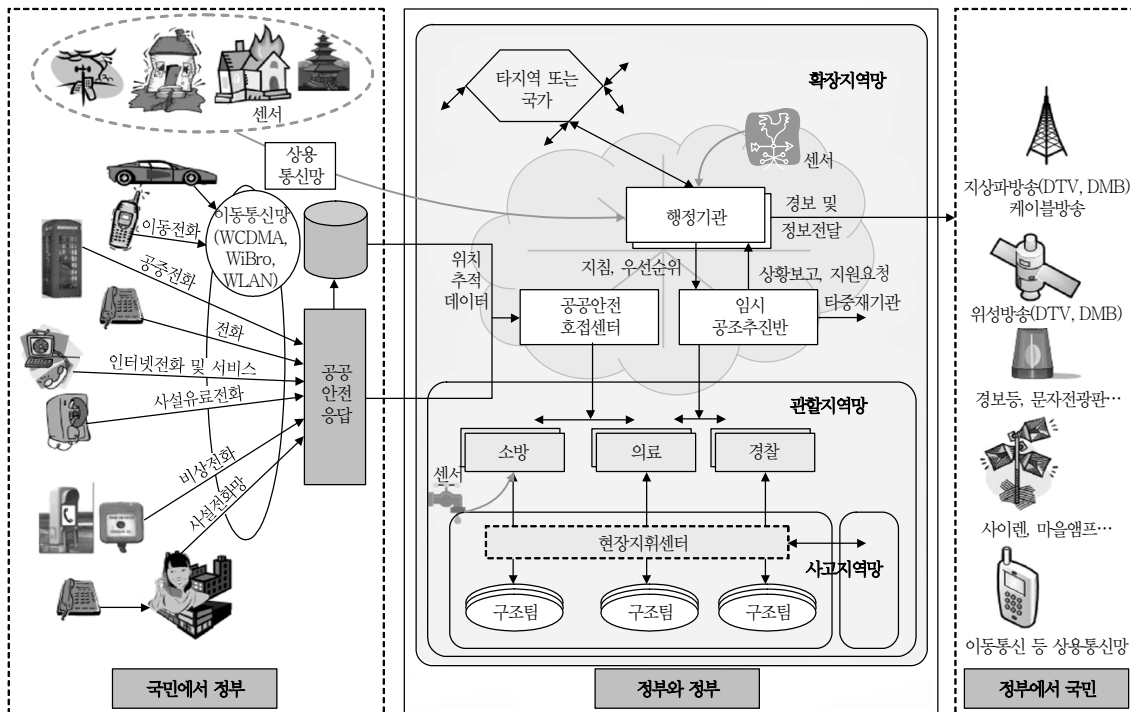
센서

상용 통신망

이동전화

이동통신망 (WCDMA, WiBro, WLAN)

공중전화

전화

인터넷전화 및 서비스

사설유료전화

공공 안전 응답

비상전화

사설전화망

국민에서 정부

타지역 또는 국가

확장지역망

센서

행정기관

경보 및 정보전달

위치 추적 데이터

지침, 우선순위

상황보고, 지원요청

공공안전 호접센터

임시 공조추진반

타중재기관

관할지역망

소방

의료

경찰

센서

현장지휘센터

사고지역망

구조팀

구조팀

구조팀

정부와 정부

지상파방송(DTV, DMB) 케이블방송

위성방송(DTV, DMB)

경보등, 문자전광판…

사이렌, 마을앰프…

이동통신 등 상용통신망

정부에서 국민